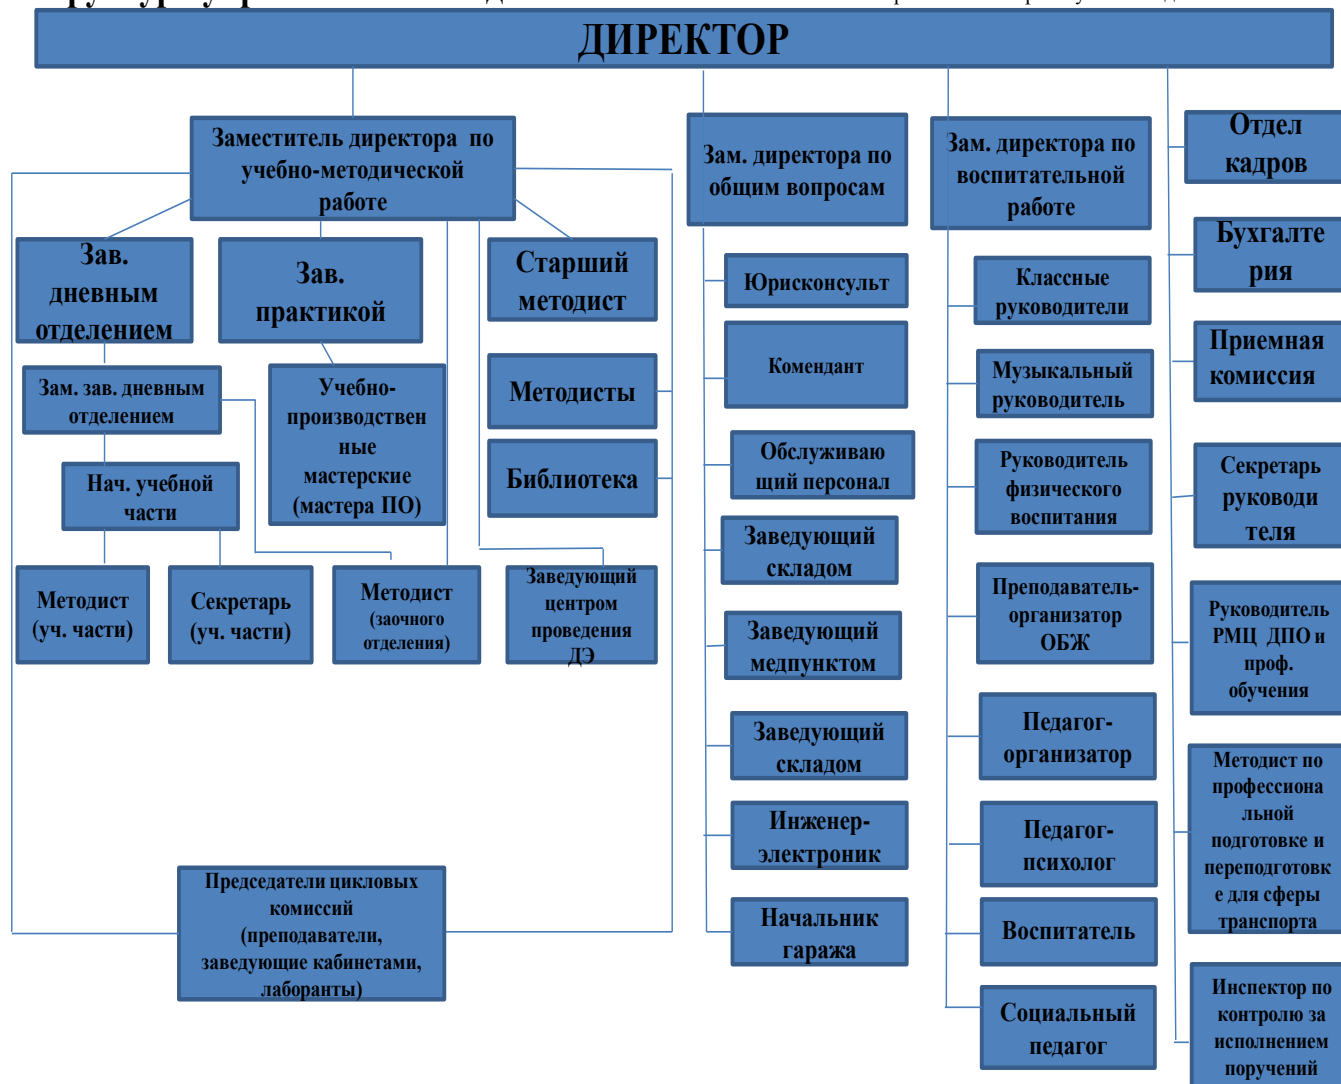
ДИРЕКТОР

Заместитель директора по учебно-методической работе

Зав. дневным отделением

Зав. практикой

Старший методист

Зам. зав. дневным отделением

Учебно-производственные мастерские (мастера ПО)

Методисты

Нач. учебной части

Библиотека

Методист (уч. части)

Секретарь (уч. части)

Методист (заочного отделения)

Заведующий центром проведения ДЭ

Председатели цикловых комиссий (преподаватели, заведующие кабинетами, лаборанты)

Зам. директора по общим вопросам

Юрисконсульт

Комендант

Обслуживающий персонал

Заведующий складом

Заведующий медпунктом

Заведующий складом

Инженер-электроник

Начальник гаража

Зам. директора по воспитательной работе

Классные руководители

Музыкальный руководитель

Руководитель физического воспитания

Преподаватель-организатор ОБЖ

Педагог-организатор

Педагог-психолог

Воспитатель

Социальный педагог

Отдел кадров

Бухгалтерия

Приемная комиссия

Секретарь руководителя

Руководитель РМЦ ДПО и проф. обучения

Методист по профессиональной подготовке и переподготовке для сферы транспорта

Инспектор по контролю за исполнением поручений